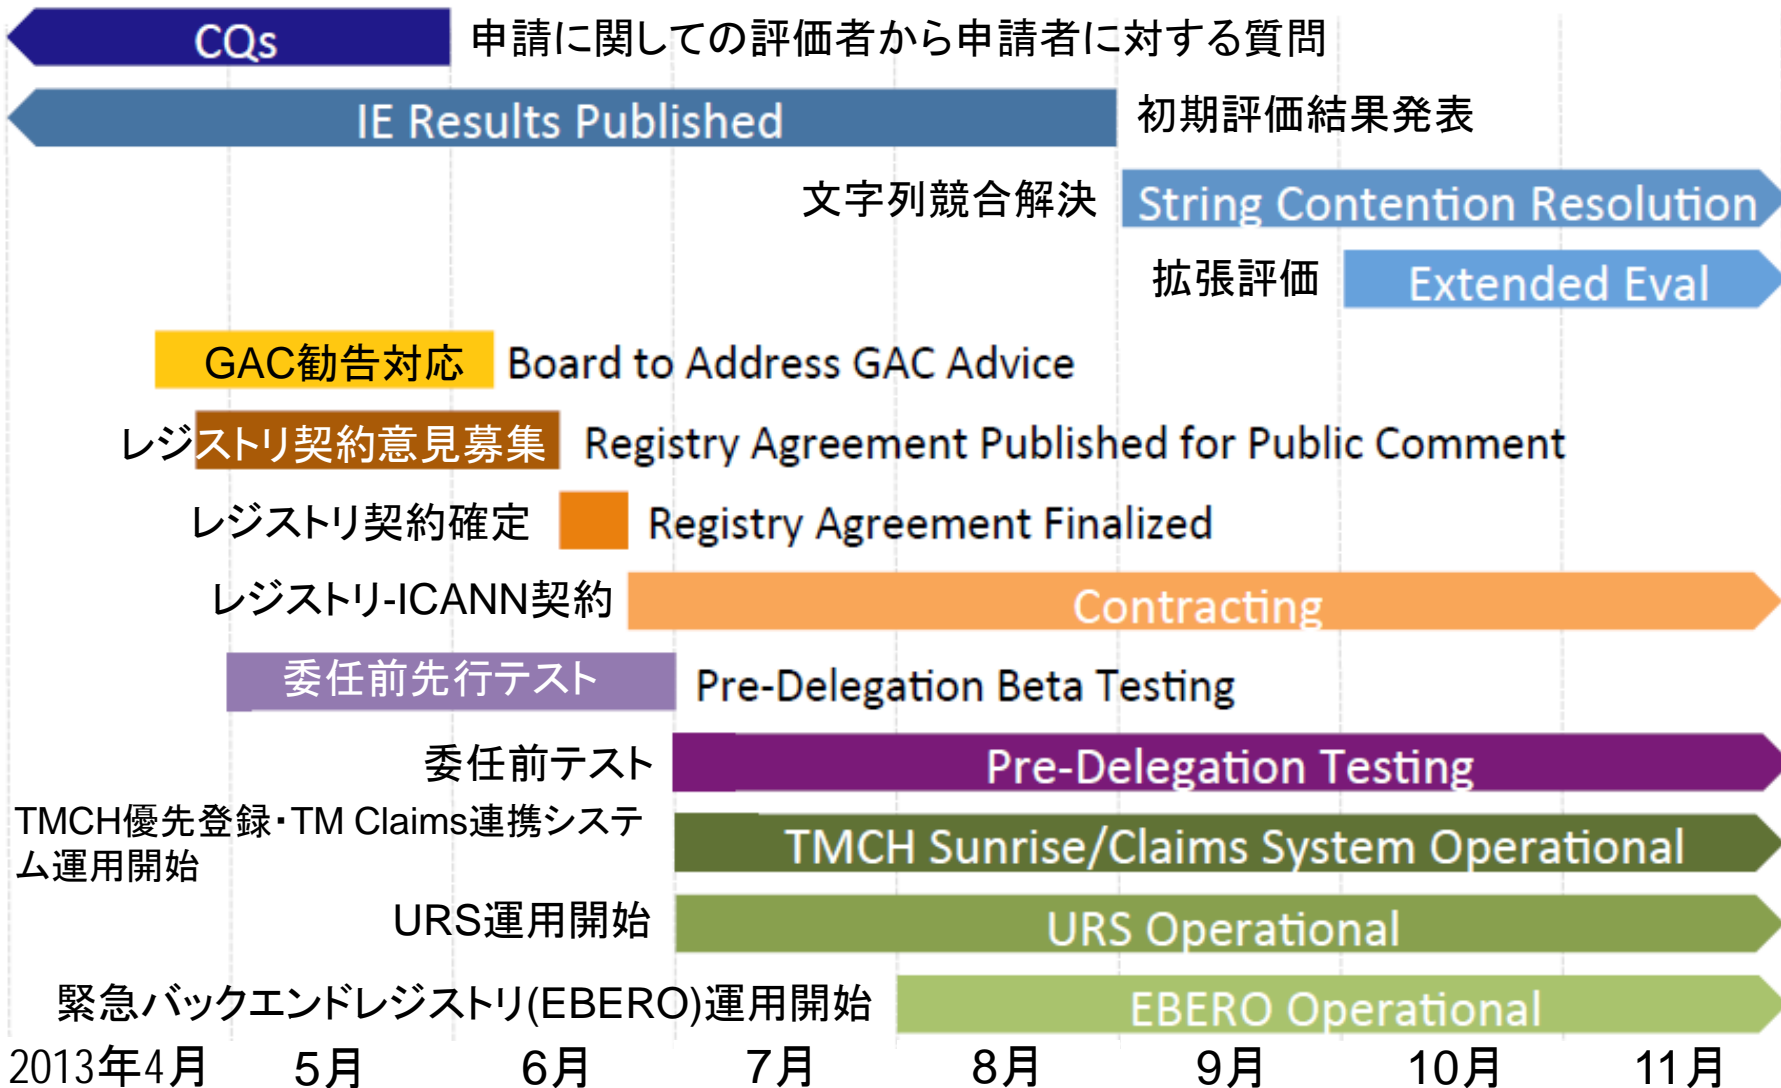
CQs 申請に関しての評価者から申請者に対する質問

IE Results Published 初期評価結果発表

文字列競合解決 String Contention Resolution

拡張評価 Extended Eval

GAC勧告対応 Board to Address GAC Advice

レジストリ契約意見募集 Registry Agreement Published for Public Comment

レジストリ契約確定 Registry Agreement Finalized

レジストリ-ICANN契約 Contracting

委任前先行テスト Pre-Delegation Beta Testing

委任前テスト Pre-Delegation Testing

TMCH優先登録・TM Claims連携システム運用開始 TMCH Sunrise/Claims System Operational

URS運用開始 URS Operational

緊急バックエンドレジストリ(EBERO)運用開始 EBERO Operational

2013年4月 5月 6月 7月 8月 9月 10月 11月